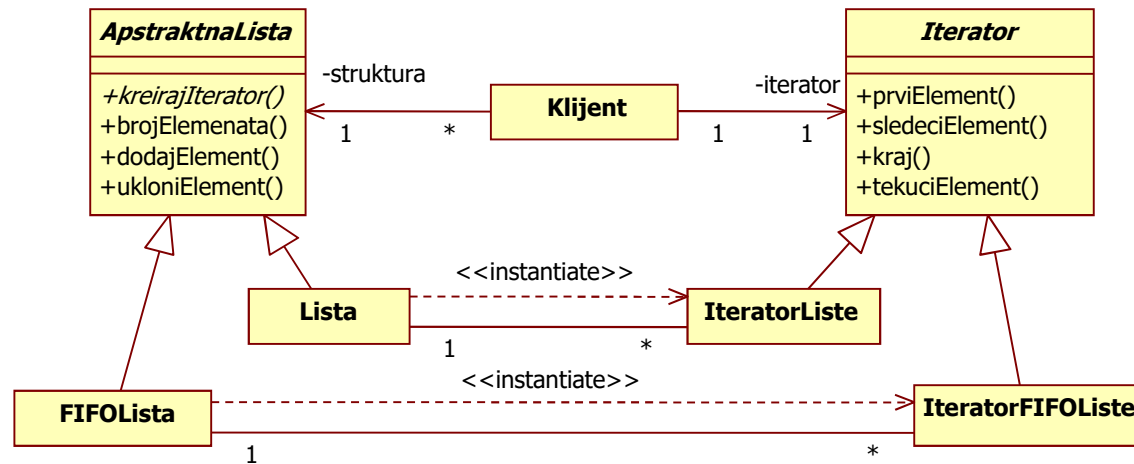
ApstraktnaLista

+kreirajIterator()
+brojElemenata()
+dodajElement()
+ukloniElement()

-struktura

1

*

Klijent

1

1

-iterator

Iterator

+prviElement()
+sledeciElement()
+kraj()
+tekuciElement()

<<instantiate>>

Lista

IteratorListe

1

*

<<instantiate>>

FIFOLista

IteratorFIFOListe

1

*